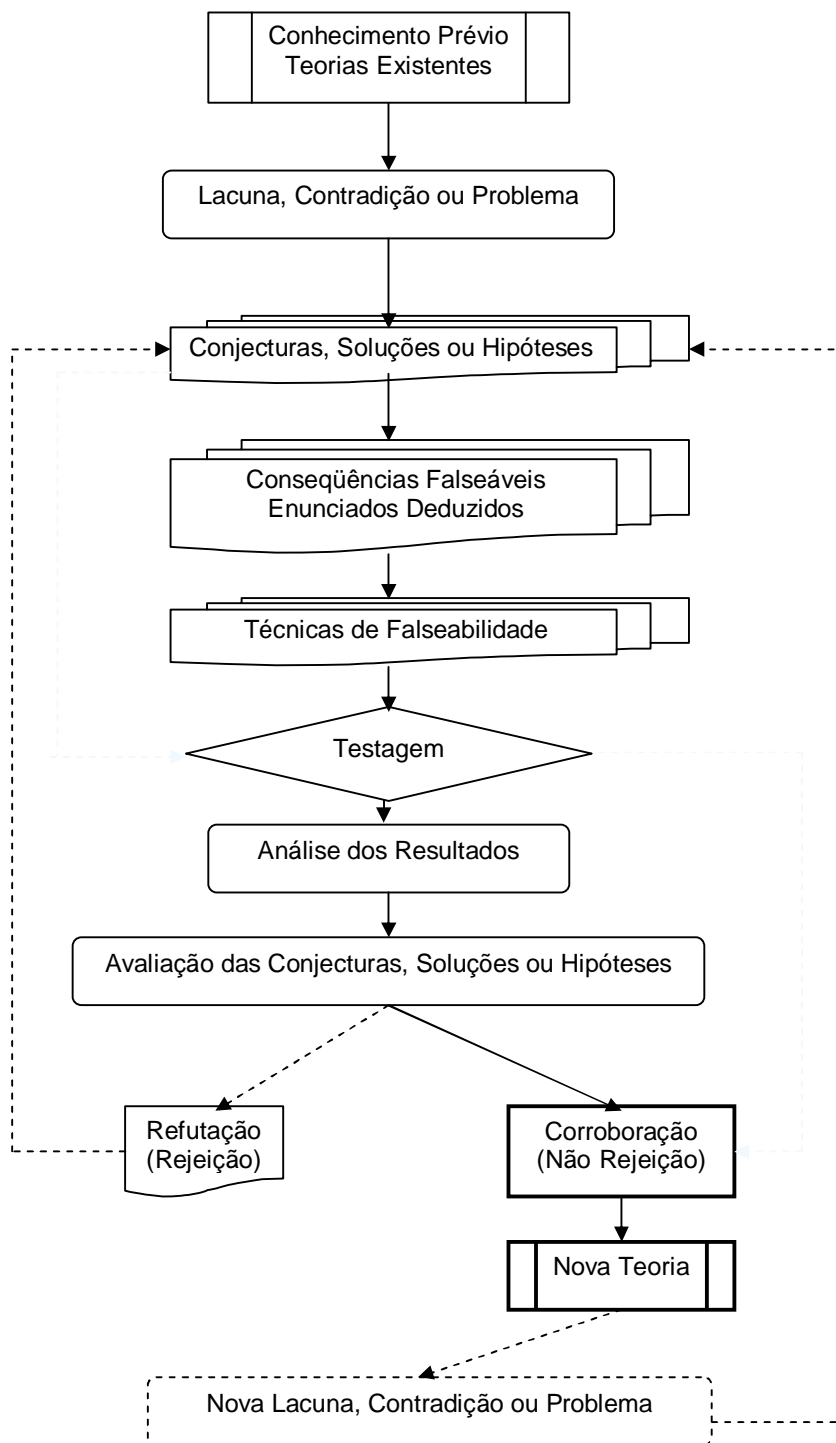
Conhecimento Prévio
Teorias Existentes

Lacuna, Contradição ou Problema

Conjecturas, Soluções ou Hipóteses

Conseqüências Falseáveis
Enunciados Deduzidos

Técnicas de Falseabilidade

Testagem

Análise dos Resultados

Avaliação das Conjecturas, Soluções ou Hipóteses

Refutação
(Rejeição)

Corroboração
(Não Rejeição)

Nova Teoria

Nova Lacuna, Contradição ou Problema